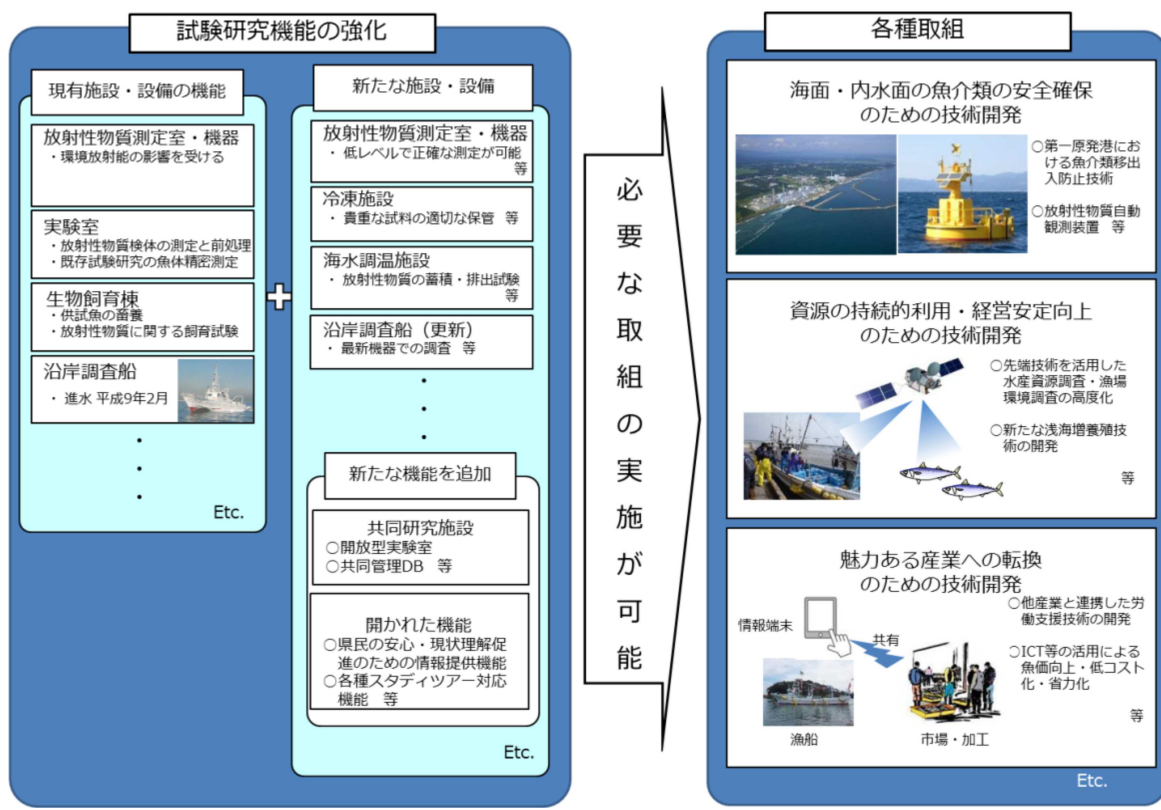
試験研究機能の強化

現有施設・設備の機能

放射性物質測定室・機器
・環境放射能の影響を受ける

実験室
・放射性物質検体の測定と前処理
・既存試験研究の魚体精密測定

生物飼育棟
・供試魚の畜養
・放射性物質に関する飼育試験

沿岸調査船
・進水 平成9年2月

・
・
・

Etc.

＋

新たな施設・設備

放射性物質測定室・機器
・低レベルで正確な測定が可能 等

冷凍施設
・貴重な試料の適切な保管 等

海水調温施設
・放射性物質の蓄積・排出試験 等

沿岸調査船（更新）
・最新機器での調査 等

・
・
・

新たな機能を追加

共同研究施設
○開放型実験室
○共同管理DB 等

開かれた機能
○県民の安心・現状理解促進のための情報提供機能
○各種スタディツアー対応機能 等

Etc.

必要な取組の実施が可能

各種取組

海面・内水面の魚介類の安全確保のための技術開発

○第一原発港における魚介類移出入防止技術

○放射性物質自動観測装置 等

資源の持続的利用・経営安定向上のための技術開発

○先端技術を活用した水産資源調査・漁場環境調査の高度化

○新たな浅海増養殖技術の開発

等

魅力ある産業への転換のための技術開発

情報端末

共有

○他産業と連携した労働支援技術の開発

○ICT等の活用による魚価向上・低コスト化・省力化

等

漁船

市場・加工

Etc.